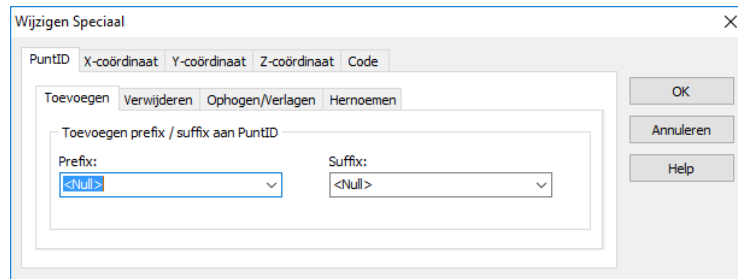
Wijzigen Speciaal

PuntID X-coördinaat Y-coördinaat Z-coördinaat Code

Toevoegen Verwijderen Ophogen/Verlagen Hernoemen

Toevoegen prefix / suffix aan PuntID

Prefix:
<Null>

Suffix:
<Null>

OK
Annuleren
Help